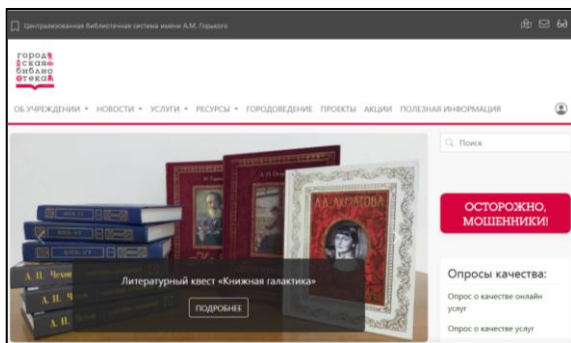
Централизованная библиотечная система имени А.М. Горького

город
ская
библио
тека

О БИБЛИОТЕКЕ ▾ НОВОСТИ ▾ УСЛУГИ ▾ РЕСУРСЫ ▾ ГОРОДОВЕДЕНИЕ ПРОЕКТЫ АКЦИИ ПОЛЕЗНАЯ ИНФОРМАЦИЯ

Поиск

А. П. Чехов

А.А. АХМАТОВА

Литературный квест «Книжная галактика»

ПОДРОБНЕЕ

ОСТОРОЖНО, МОШЕННИКИ!

Опросы качества:

Опрос о качестве онлайн услуг

Опрос о качестве услуг